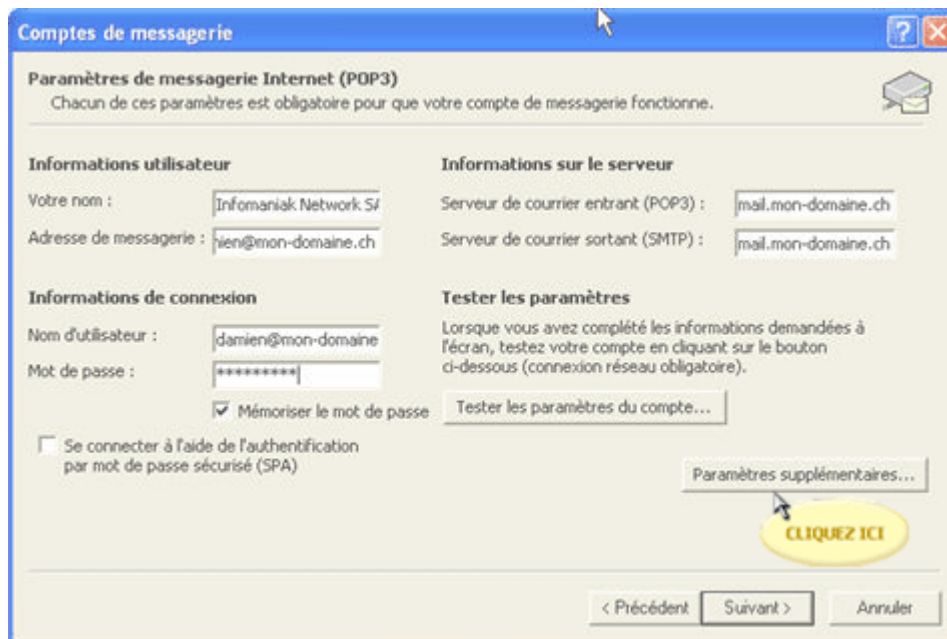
Comptes de messagerie

Paramètres de messagerie Internet (POP3)
Chacun de ces paramètres est obligatoire pour que votre compte de messagerie fonctionne.

Informations utilisateur
Votre nom : Infomaniak Network S/
Adresse de messagerie : ien@mon-domaine.ch

Informations sur le serveur
Serveur de courrier entrant (POP3) : mail.mon-domaine.ch
Serveur de courrier sortant (SMTP) : mail.mon-domaine.ch

Informations de connexion
Nom d'utilisateur : damien@mon-domaine
Mot de passe : *********

Mémoriser le mot de passe

Se connecter à l'aide de l'authentification par mot de passe sécurisé (SPA)

Tester les paramètres
Lorsque vous avez complété les informations demandées à l'écran, testez votre compte en cliquant sur le bouton ci-dessous (connexion réseau obligatoire).

Tester les paramètres du compte...

Paramètres supplémentaires...

CLIQUEZ ICI

< Précédent Suivant > Annuler